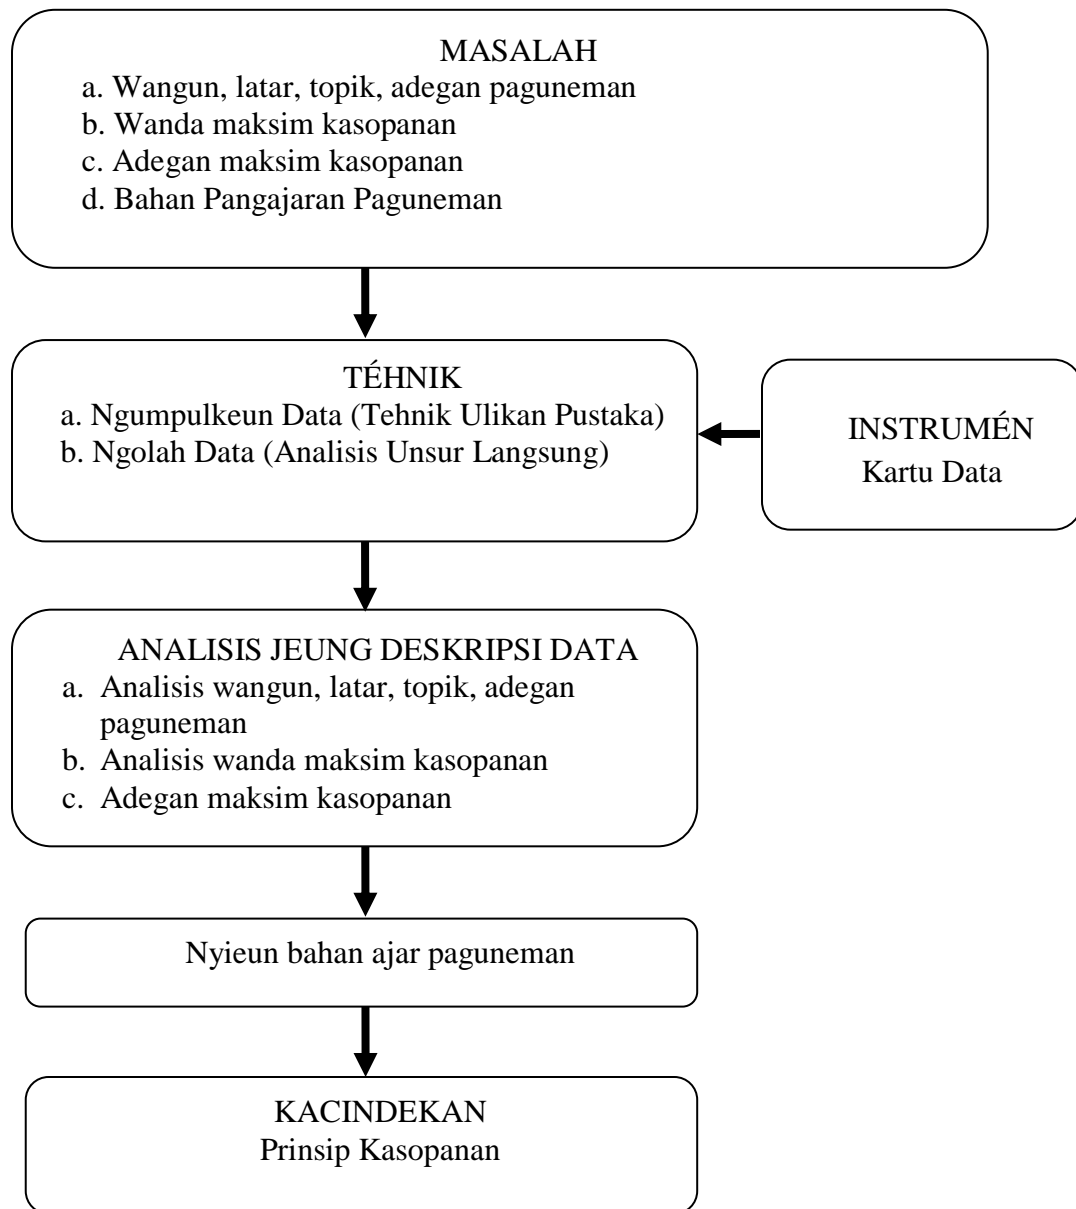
MASALAH
a. Wangun, latar, topik, adegan paguneman
b. Wanda maksim kasopanan
c. Adegan maksim kasopanan
d. Bahan Pangajaran Paguneman

TÉHNIK
a. Ngumpulkeun Data (Tehnik Ulikan Pustaka)
b. Ngolah Data (Analisis Unsur Langsung)

INSTRUMÉN
Kartu Data

ANALISIS JEUNG DESKRIPSI DATA
a. Analisis wangun, latar, topik, adegan paguneman
b. Analisis wanda maksim kasopanan
c. Adegan maksim kasopanan

Nyieun bahan ajar paguneman

KACINDEKAN
Prinsip Kasopanan